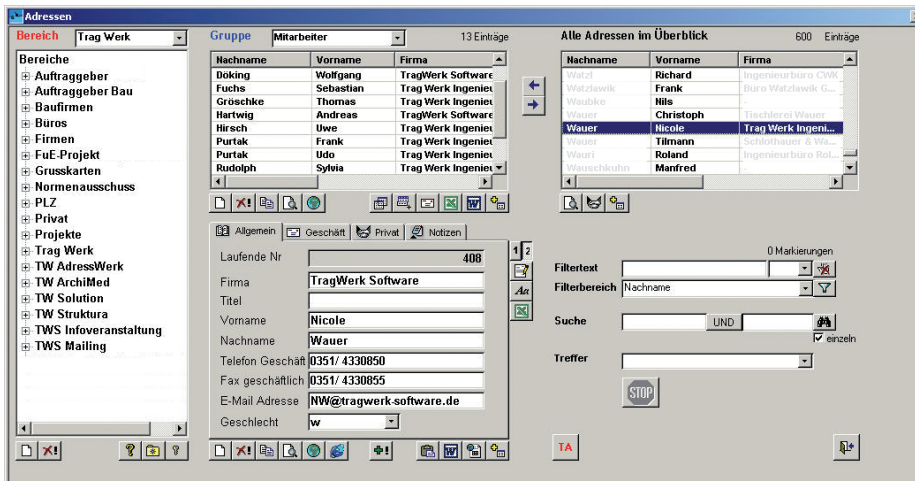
Adressen

Bereich Trag Werk

Bereiche
Auftraggeber
Auftraggeber Bau
Baufirmen
Büros
Firmen
FuE-Projekt
Grusskarten
Normenausschuss
PLZ
Privat
Projekte
Trag Werk
TW AdressWerk
TW ArchiMed
TW Solution
TW Struktura
TWS Infoveranstaltung
TWS Mailing

Gruppe Mitarbeiter 13 Einträge

| Nachname | Vorname | Firma |
|---|---|---|
| Döking | Wolfgang | TragWerk Software |
| Fuchs | Sebastian | Trag Werk Ingenieu |
| Gröschke | Thomas | Trag Werk Ingenieu |
| Hartwig | Andreas | TragWerk Software |
| Hirsch | Uwe | Trag Werk Ingenieu |
| Purtak | Frank | Trag Werk Ingenieu |
| Purtak | Udo | Trag Werk Ingenieu |
| Rudolph | Sylvia | Trag Werk Ingenieu |

Alle Adressen im Überblick 600 Einträge

| Nachname | Vorname | Firma |
|---|---|---|
| Watzl | Richard | Ingenieurbüro CWK |
| Watzlawik | Frank | Büro Watzlawik G. |
| Waubke | Nils | - |
| Wauer | Christoph | Tischlerei Wauer |
| Wauer | Nicole | Trag Werk Ingeni... |
| Wauer | Tilmann | Schlothauer & Wa... |
| Wauri | Roland | Ingenieurbüro Rol... |
| Wauschkuhn | Manfred | - |

Allgemein Geschäft Privat Notizen

1 2

Laufende Nr 408
Firma TragWerk Software
Titel
Vorname Nicole
Nachname Wauer
Telefon Geschäft 0351/ 4330850
Fax geschäftlich 0351/ 4330855
E-Mail Adresse NW@tragwerk-software.de
Geschlecht w

0 Markierungen
Filtertext
Filterbereich Nachname
Suche UND
einzeln
Treffer
STOP
TA